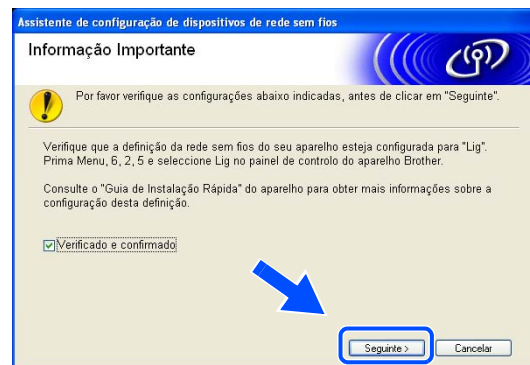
Assistente de configuração de dispositivos de rede sem fios

Informação Importante

Por favor verifique as configurações abaixo indicadas, antes de clicar em "Seguinte".

Verifique que a definição da rede sem fios do seu aparelho esteja configurada para "Lig". Prima Menu, 6, 2, 5 e seleccione Lig no painel de controlo do aparelho Brother.

Consulte o "Guia de Instalação Rápida" do aparelho para obter mais informações sobre a configuração desta definição.

Verificado e confirmado

Seguinte >

Cancelar